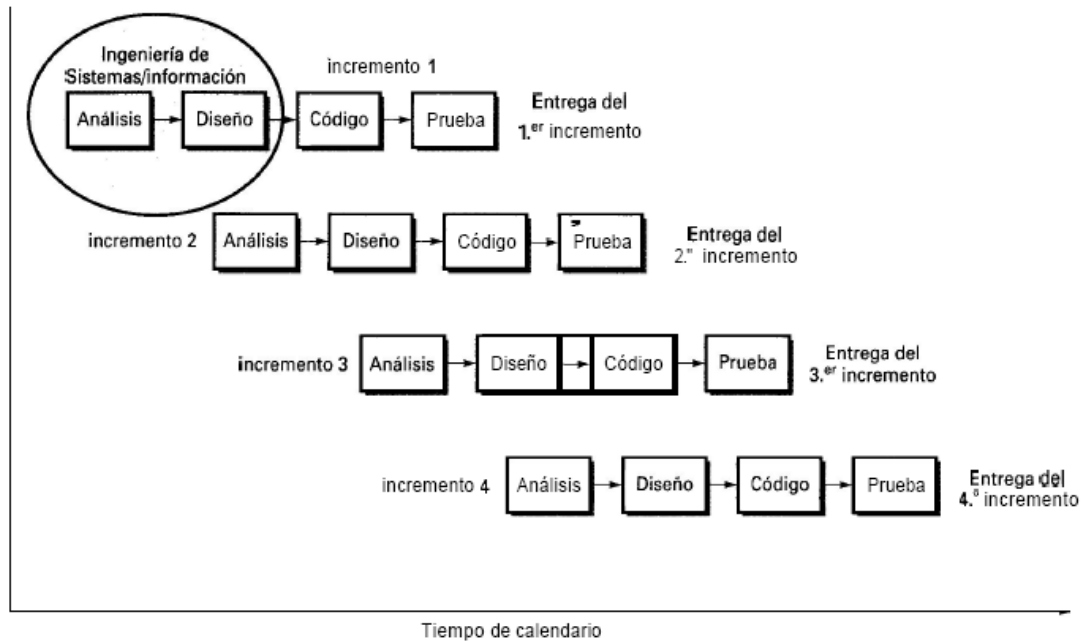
Ingeniería de Sistemas/información

Análisis

Diseño

incremento 1

Código

Prueba

Entrega del 1.$^{er}$ incremento

incremento 2

Análisis

Diseño

Código

Prueba

Entrega del 2." incremento

incremento 3

Análisis

Diseño

Código

Prueba

Entrega del 3.$^{er}$ incremento

incremento 4

Análisis

Diseño

Código

Prueba

Entrega del 4.$^{o}$ incremento

Tiempo de calendario